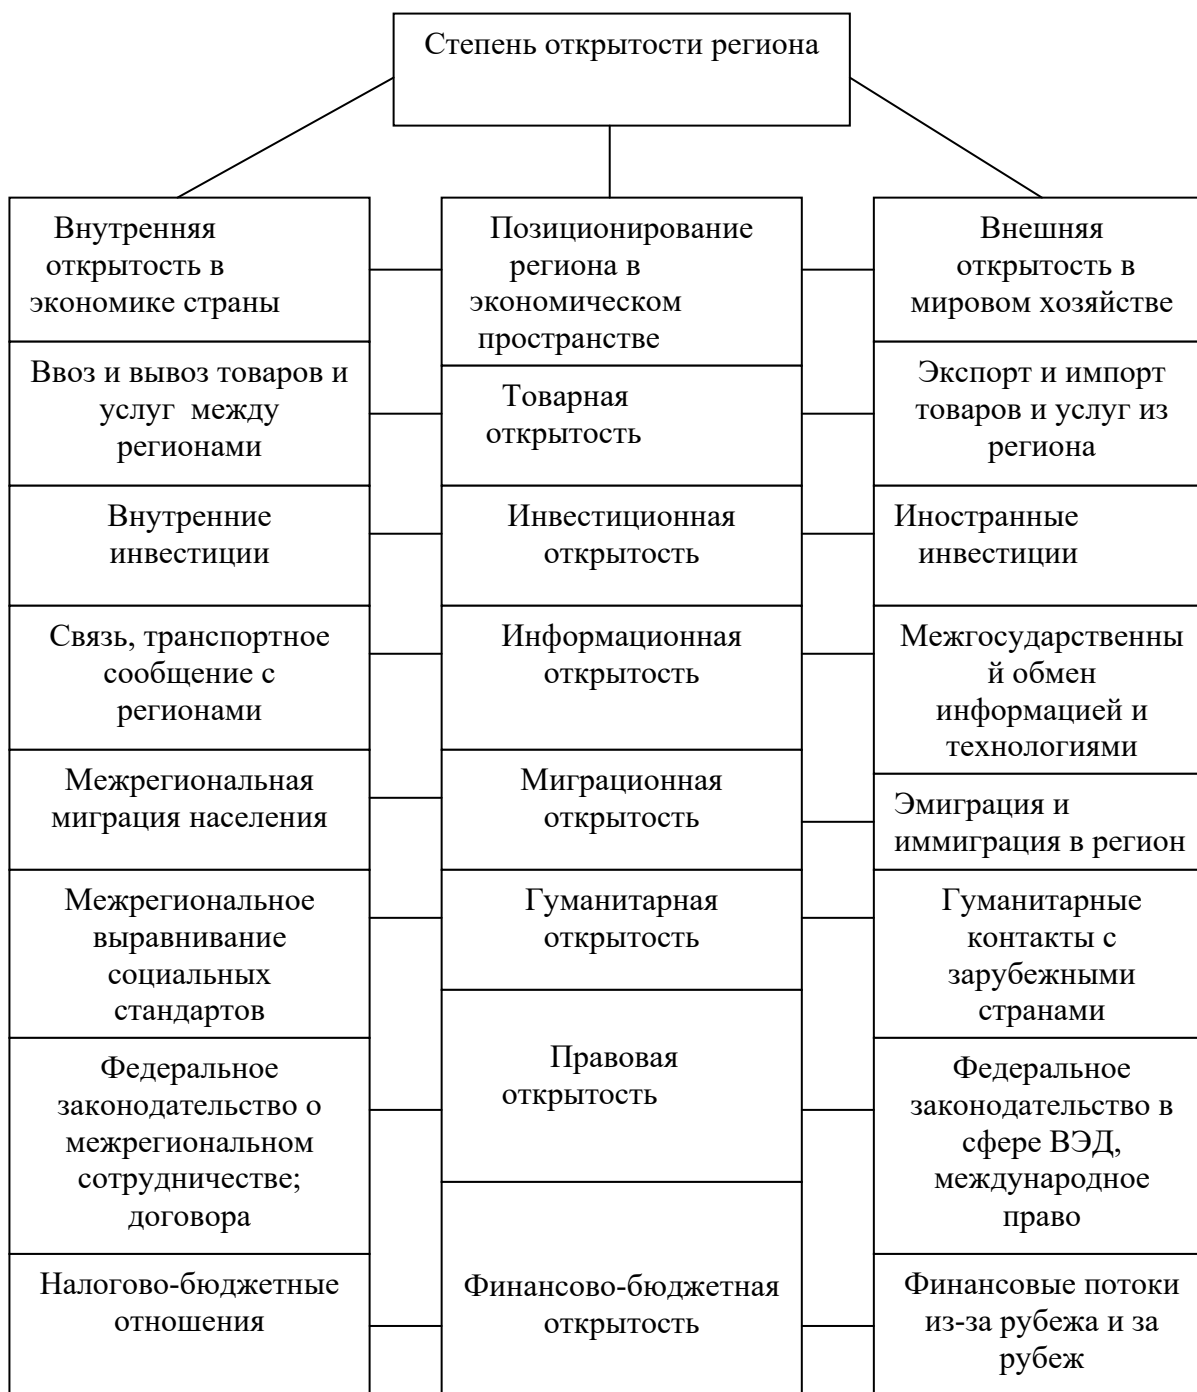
Степень открытости региона

Внутренняя открытость в экономике страны

Позиционирование региона в экономическом пространстве

Внешняя открытость в мировом хозяйстве

Ввоз и вывоз товаров и услуг между регионами

Товарная открытость

Экспорт и импорт товаров и услуг из региона

Внутренние инвестиции

Инвестиционная открытость

Иностранные инвестиции

Связь, транспортное сообщение с регионами

Информационная открытость

Межгосударственны й обмен информацией и технологиями

Межрегиональная миграция населения

Миграционная открытость

Эмиграция и иммиграция в регион

Межрегиональное выравнивание социальных стандартов

Гуманитарная открытость

Гуманитарные контакты с зарубежными странами

Федеральное законодательство о межрегиональном сотрудничестве; договора

Правовая открытость

Федеральное законодательство в сфере ВЭД, международное право

Налогово-бюджетные отношения

Финансово-бюджетная открытость

Финансовые потоки из-за рубежа и за рубеж